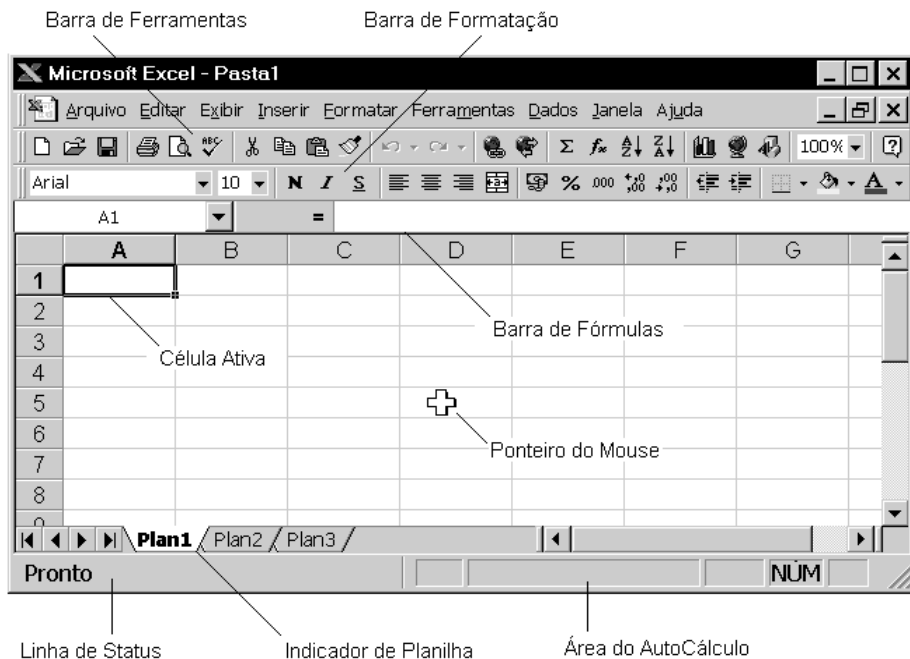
Barra de Ferramentas

Barra de Formatação

Microsoft Excel - Pasta1

Arquivo Editar Exibir Inserir Formatar Ferramentas Dados Janela Ajuda

100%

Arial 10 N I S

% 000

A1 =

| | A | B | C | D | E | F | G |
|---|---|---|---|---|---|---|---|
| 1 | | | | | | | |
| 2 | | | | | | | |
| 3 | | | | | | | |
| 4 | | | | | | | |
| 5 | | | | | | | |
| 6 | | | | | | | |
| 7 | | | | | | | |
| 8 | | | | | | | |

Barra de Fórmulas

Célula Ativa

Ponteiro do Mouse

Plan1 Plan2 Plan3

Pronto NÚM

Linha de Status

Indicador de Planilha

Área do AutoCálculo